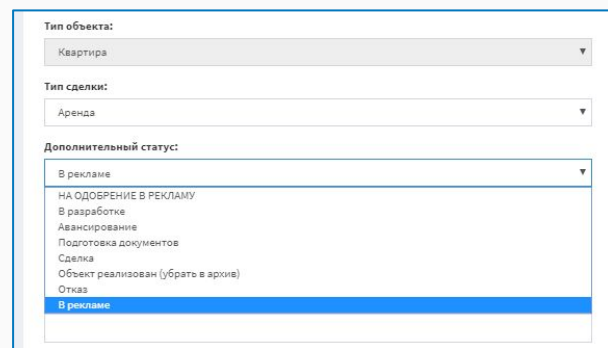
Тип объекта:

Квартира

Тип сделки:

Аренда

Дополнительный статус:

В рекламе

НА ОДОБРЕНИЕ В РЕКЛАМУ
В разработке
Авансирование
Подготовка документов
Сделка
Объект реализован (убрать в архив)
Отказ
В рекламе